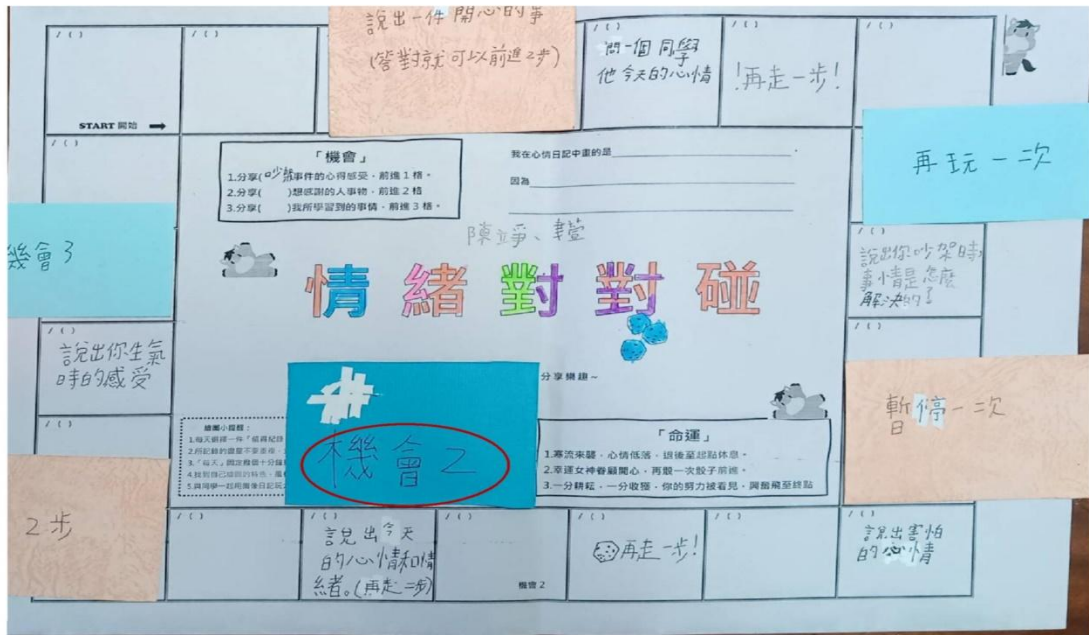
說出一件開心的事
(答對就可以前進2步)

/ ( )

/ ( )

/ ( )
問一個同學
他今天的心情

/ ( )
再走一步!

/ ( )

START 開始

/ ( )

「機會」
1.分享(吵架)事件的心得感受,前進1格。
2.分享(　　)想感謝的人事物,前進2格
3.分享(　　)我所學習到的事情,前進3格。

我在心情日記中畫的是＿＿＿＿＿＿＿＿＿。
因為＿＿＿＿＿＿＿＿＿＿＿＿＿＿＿＿＿

再玩一次

機會3

陳琤、韡

情緒對對碰

說出你吵架時,事情是怎麼解決的!

/ ( )
說出你生氣時的感受

/ ( )

分享樂趣~

#
機會2

暫停一次

/ ( )

溫馨小提醒:
1.每天網裡一件「值得紀錄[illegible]
2.所記錄的經事不要丟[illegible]
3.「每天」固定和自己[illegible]
4.找到自己紀錄的特色,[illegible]
5.與同學一起用圖像日記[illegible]

「命運」
1.專流來襲,心情低落,退後至起點休息。
2.幸運女神眷顧關心,再擲一次骰子前進。
3.一分耕耘,一分收穫,你的努力被看見,興奮飛至終點

2步

/ ( )

說出今天的心情和情緒。(再走一步)

/ ( )

機會2

/ ( )
再走一步!

/ ( )

/ ( )
說出害怕的心情